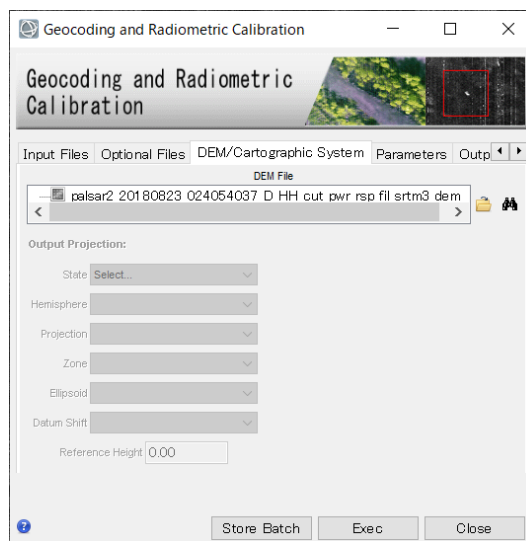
Geocoding and Radiometric Calibration

Geocoding and Radiometric Calibration

Input Files | Optional Files | DEM/Cartographic System | Parameters | Outp

DEM File

palsar2_20180823_024054037_D_HH_cut_pwr_rsp_fil_srtm3_dem

Output Projection:

State Select...

Hemisphere

Projection

Zone

Ellipsoid

Datum Shift

Reference Height 0.00

Store Batch | Exec | Close